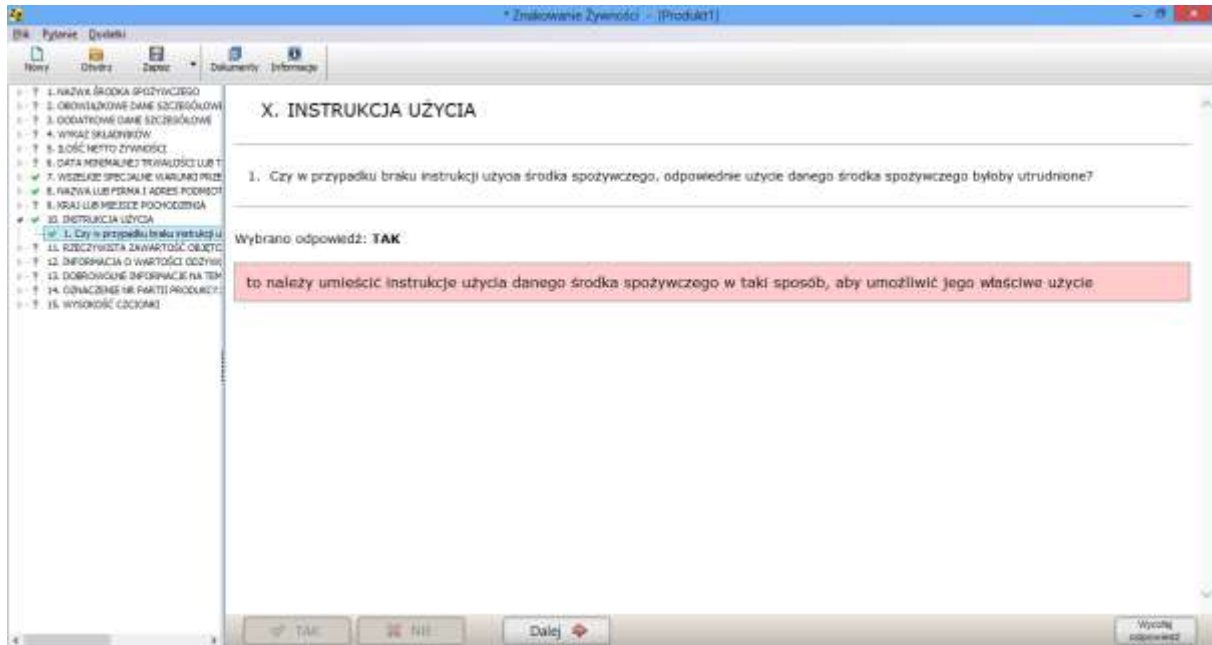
* Znakowanie Żywności - [Produkt1]

Plik Pytanie Dodatki

Nowy Otwórz Zapisz Dokumenty Informacje

1. NAZWA ŚRODKA SPOŻYWCZEGO
2. OBOWIĄZKOWE DANE SZCZEGÓŁOWE
3. DODATKOWE DANE SZCZEGÓŁOWE
4. WYKAZ SKŁADNIKÓW
5. ILOŚĆ NETTO ŻYWNOŚCI
6. DATA MINIMALNEJ TRWAŁOŚCI LUB T
7. WSZELKIE SPECJALNE WARUNKI PRZE
8. NAZWA LUB FIRMA I ADRES PODMIOT
9. KRAJ LUB MIEJSCE POCHODZENIA
10. INSTRUKCJA UŻYCIA
1. Czy w przypadku braku instrukcji u
11. RZECZYWISTA ZAWARTOŚĆ OBJĘTO
12. INFORMACJA O WARTOŚCI ODŻYW
13. DOBROWOLNE INFORMACJE NA TEM
14. OZNACZENIE NR PARTII PRODUKCY
15. WYSOKOŚĆ CZCIONKI

X. INSTRUKCJA UŻYCIA

1. Czy w przypadku braku instrukcji użycia środka spożywczego, odpowiednie użycie danego środka spożywczego byłoby utrudnione?

Wybrano odpowiedź: TAK

to należy umieścić instrukcje użycia danego środka spożywczego w taki sposób, aby umożliwić jego właściwe użycie

TAK NIE Dalej

Wyczyść odpowiedź